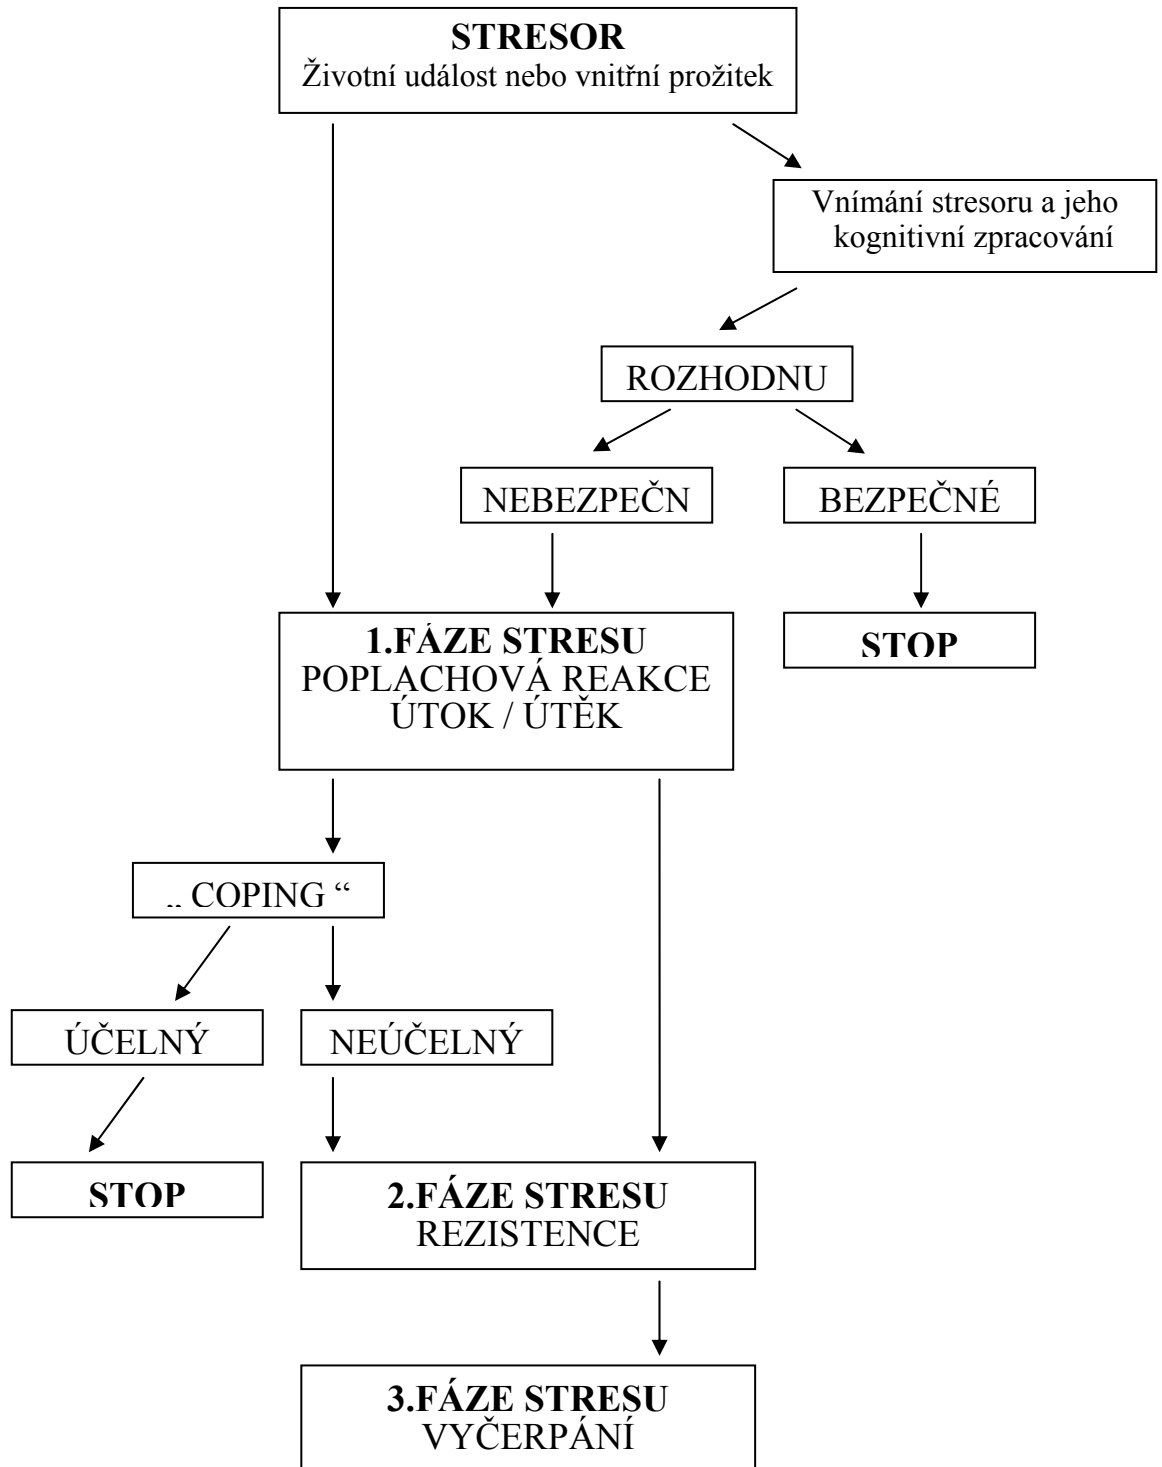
STRESOR
Životní událost nebo vnitřní prožitek

Vnímání stresoru a jeho kognitivní zpracování

ROZHODNU

NEBEZPEČN

BEZPEČNÉ

1.FÁZE STRESU
POPLACHOVÁ REAKCE
ÚTOK / ÚTĚK

STOP

„ COPING “

ÚČELNÝ

NEÚČELNÝ

STOP

2.FÁZE STRESU
REZISTENCE

3.FÁZE STRESU
VYČERPÁNÍ